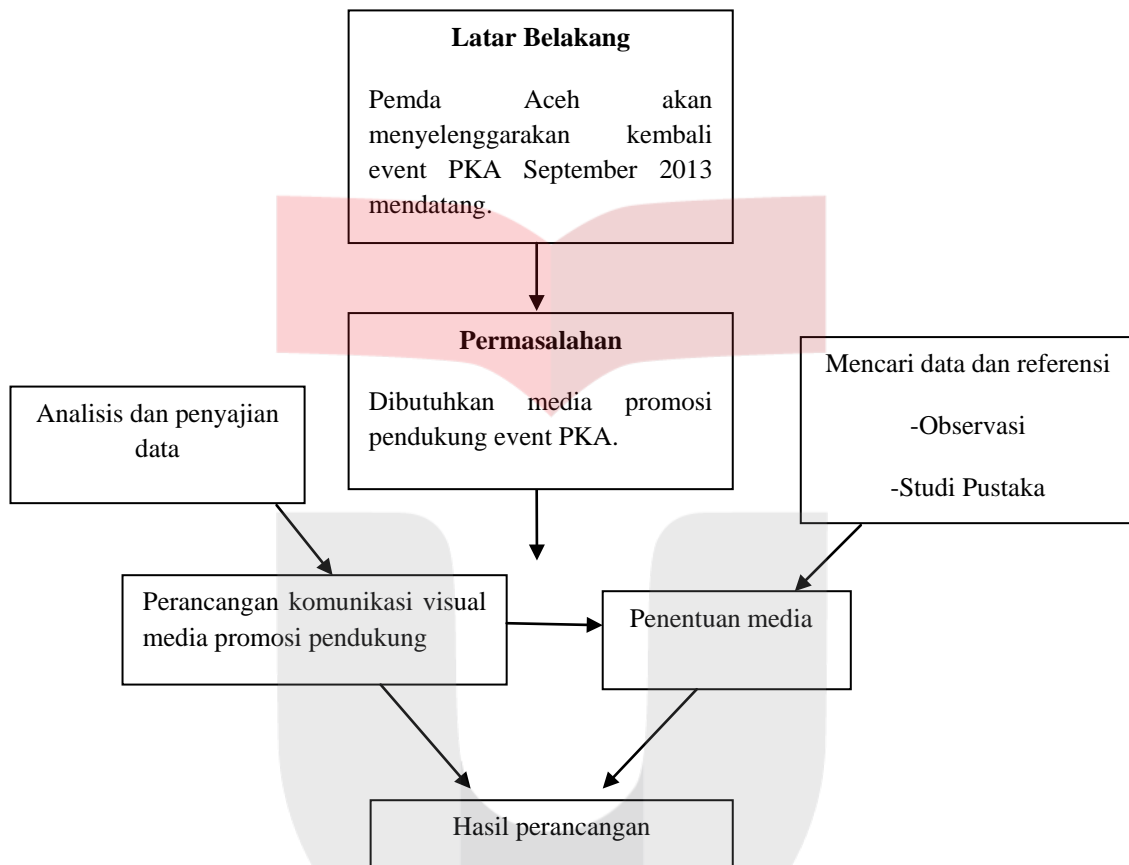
Latar Belakang

Pemda Aceh akan menyelenggarakan kembali event PKA September 2013 mendatang.

Permasalahan

Dibutuhkan media promosi pendukung event PKA.

Analisis dan penyajian data

Mencari data dan referensi

-Observasi

-Studi Pustaka

Perancangan komunikasi visual media promosi pendukung

Penentuan media

Hasil perancangan